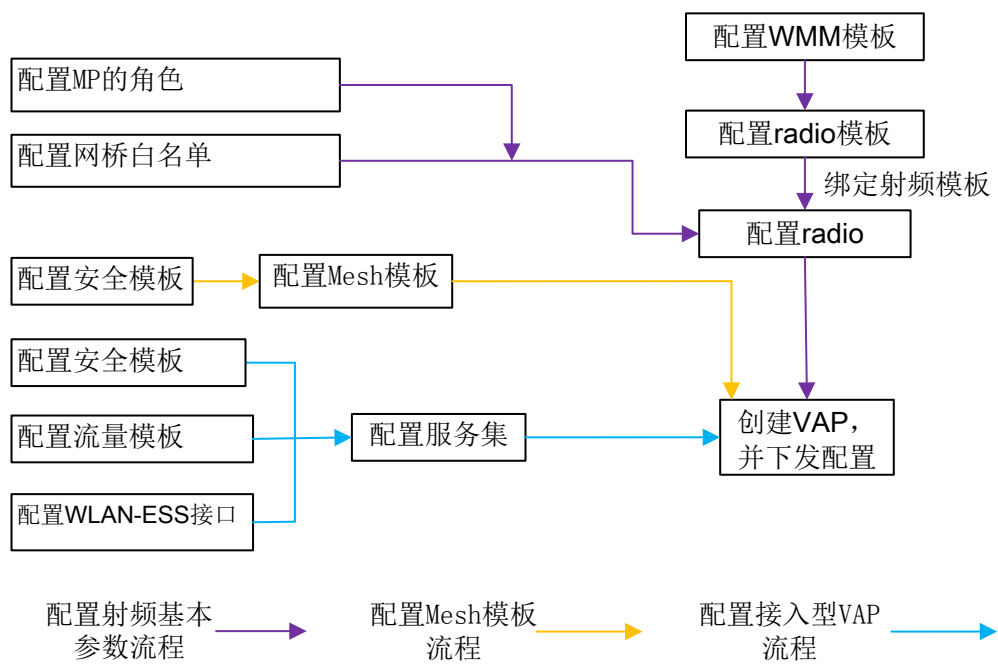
配置WMM模板

配置MP的角色

配置radio模板

配置网桥白名单

绑定射频模板

配置radio

配置安全模板

配置Mesh模板

配置安全模板

配置流量模板

配置服务集

创建VAP，并下发配置

配置WLAN-ESS接口

配置射频基本参数流程

配置Mesh模板流程

配置接入型VAP流程